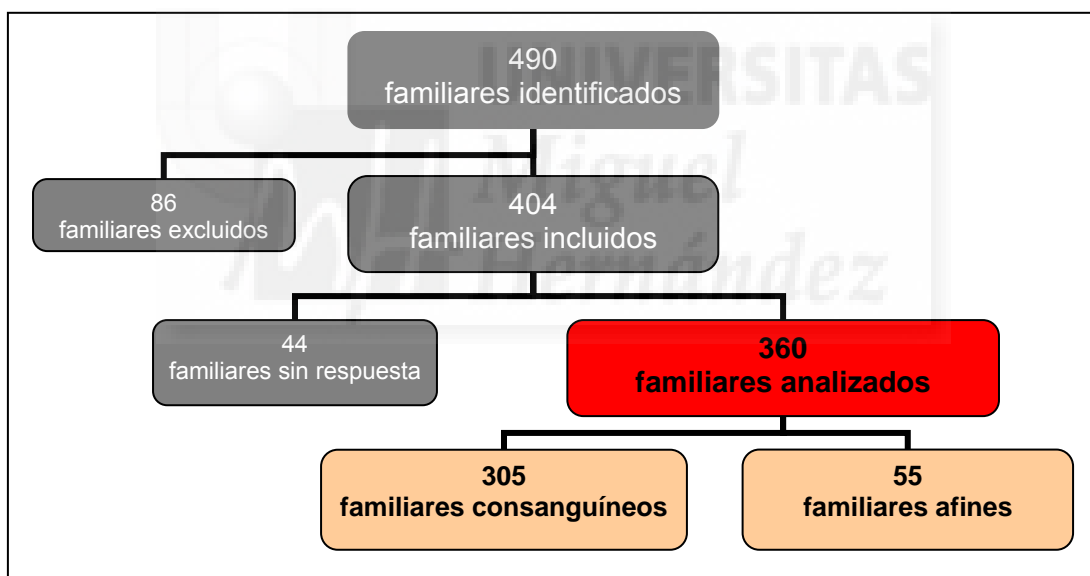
490
familiares identificados

86
familiares excluidos

404
familiares incluidos

44
familiares sin respuesta

360
familiares analizados

305
familiares consanguíneos

55
familiares afines

UNIVERSITAS
Miguel
Hernández